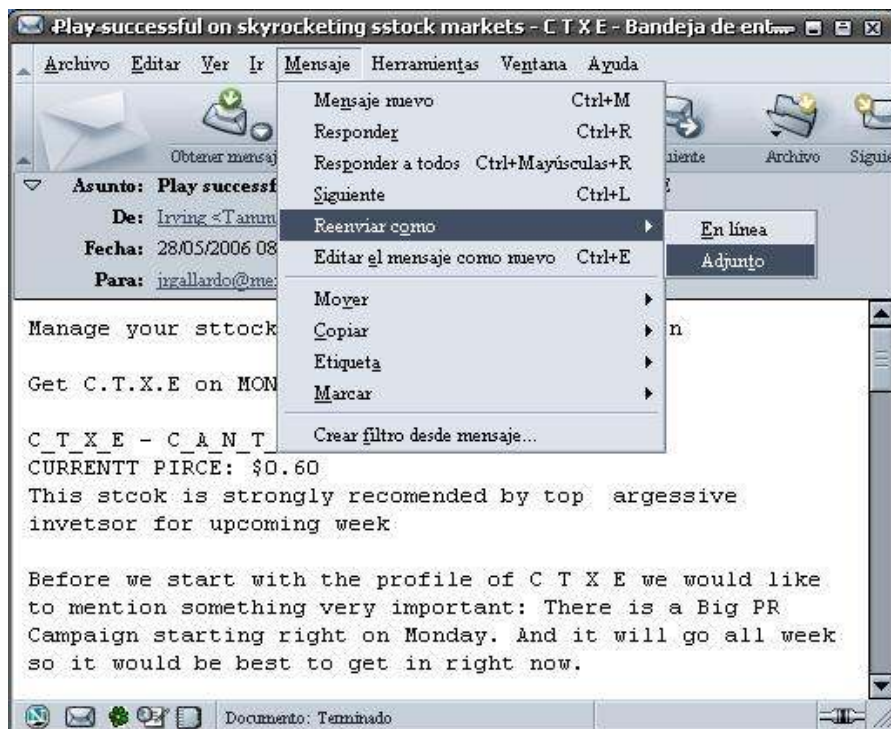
Play successful on skyrocketing sstock markets - C T X E - Bandeja de ent

Archivo Editar Ver Ir Mensaje Herramientas Ventana Ayuda

Obtener mensaj

iente Archivo Siguie

Asunto: Play successf

De: Irving <Tamm

Fecha: 28/05/2006 08

Para: jrgallardo@me

Mensaje nuevo Ctrl+M
Responder Ctrl+R
Responder a todos Ctrl+Mayúsculas+R
Siguiente Ctrl+L
Reenviar como
Editar el mensaje como nuevo Ctrl+E
Mover
Copiar
Etiqueta
Marcar
Crear filtro desde mensaje...

En línea
Adjunto

Manage your sttock n

Get C.T.X.E on MON

C_T_X_E - C_A_N_T
CURRENTT PIRCE: $0.60
This stcok is strongly recomended by top argessive invetsor for upcoming week

Before we start with the profile of C T X E we would like to mention something very important: There is a Big PR Campaign starting right on Monday. And it will go all week so it would be best to get in right now.

Documento: Terminado